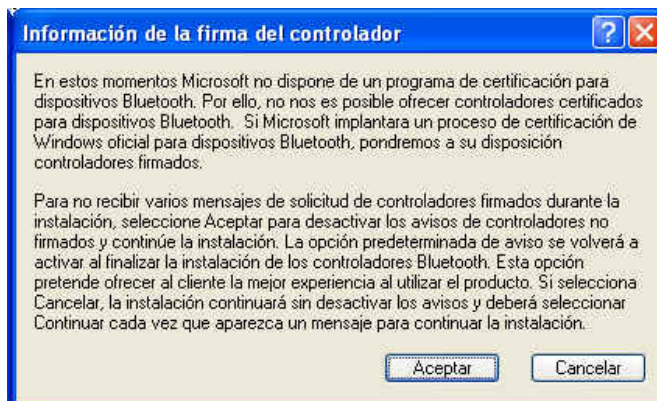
Información de la firma del controlador

En estos momentos Microsoft no dispone de un programa de certificación para dispositivos Bluetooth. Por ello, no nos es posible ofrecer controladores certificados para dispositivos Bluetooth. Si Microsoft implantara un proceso de certificación de Windows oficial para dispositivos Bluetooth, pondremos a su disposición controladores firmados.

Para no recibir varios mensajes de solicitud de controladores firmados durante la instalación, seleccione Aceptar para desactivar los avisos de controladores no firmados y continúe la instalación. La opción predeterminada de aviso se volverá a activar al finalizar la instalación de los controladores Bluetooth. Esta opción pretende ofrecer al cliente la mejor experiencia al utilizar el producto. Si selecciona Cancelar, la instalación continuará sin desactivar los avisos y deberá seleccionar Continuar cada vez que aparezca un mensaje para continuar la instalación.

Aceptar

Cancelar